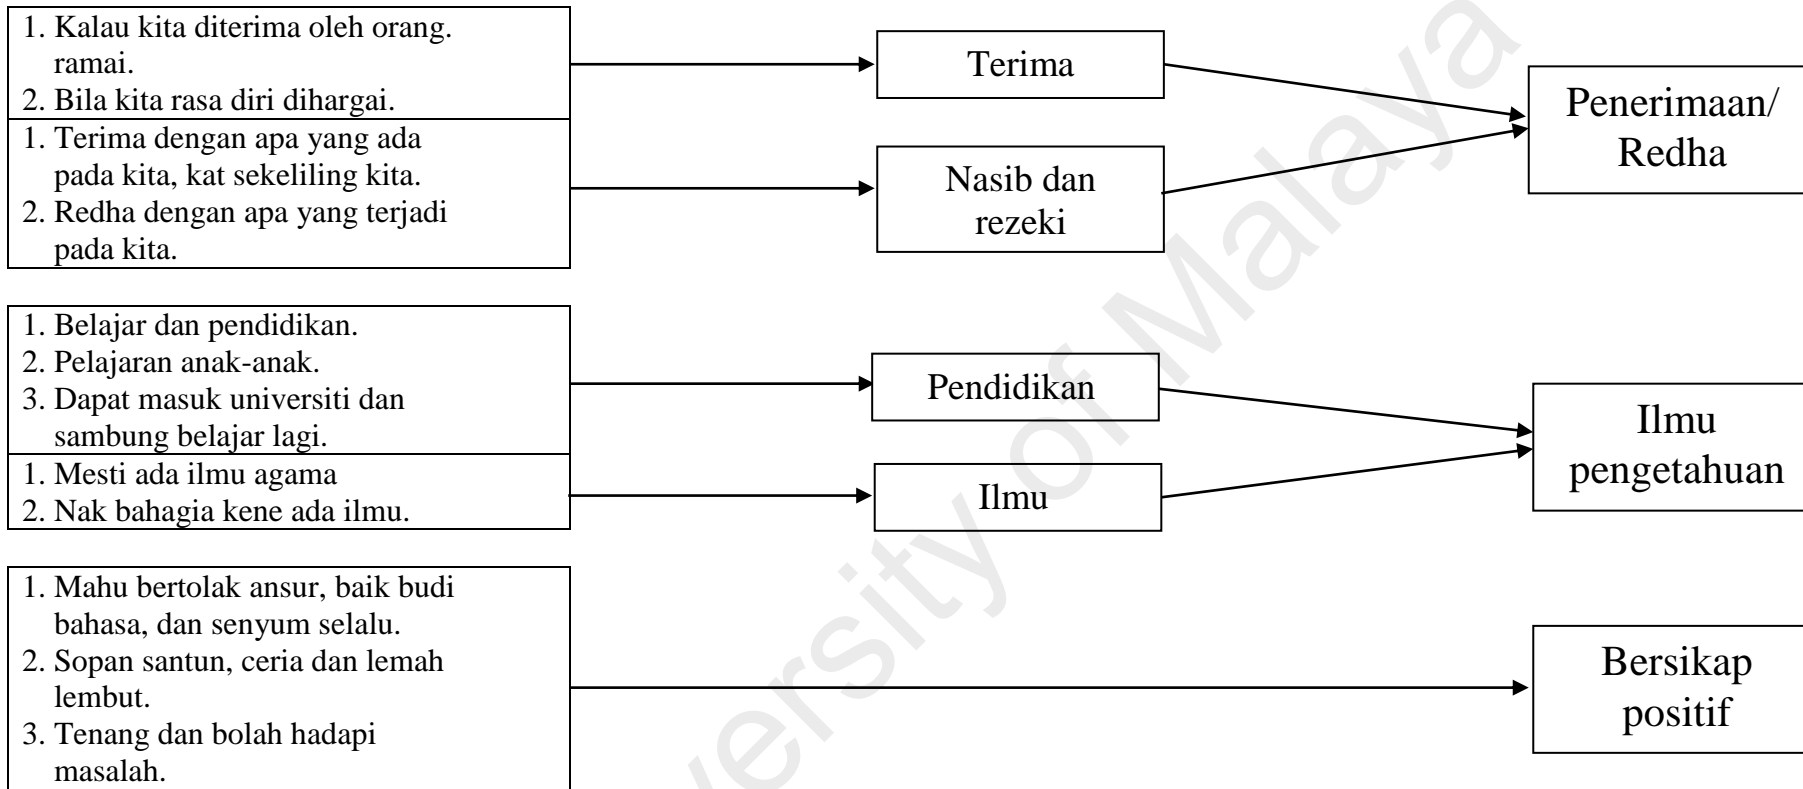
1. Kalau kita diterima oleh orang. ramai.
2. Bila kita rasa diri dihargai.

1. Terima dengan apa yang ada pada kita, kat sekeliling kita.
2. Redha dengan apa yang terjadi pada kita.

Terima

Nasib dan rezeki

Penerimaan/ Redha

1. Belajar dan pendidikan.
2. Pelajaran anak-anak.
3. Dapat masuk universiti dan sambung belajar lagi.

1. Mesti ada ilmu agama
2. Nak bahagia kene ada ilmu.

Pendidikan

Ilmu

Ilmu pengetahuan

1. Mahu bertolak ansur, baik budi bahasa, dan senyum selalu.
2. Sopan santun, ceria dan lemah lembut.
3. Tenang dan bolah hadapi masalah.

Bersikap positif

University of Malaya